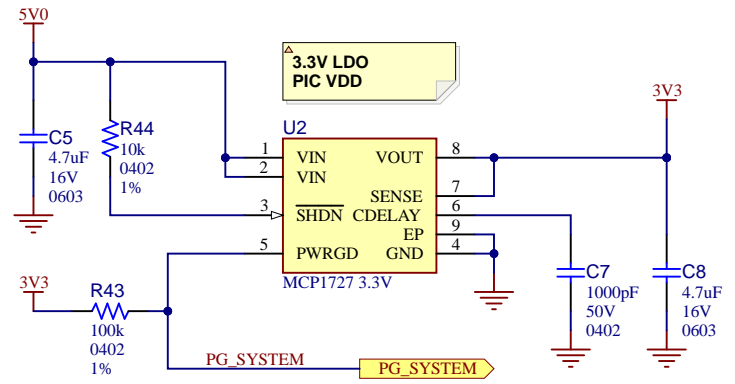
5V0

3.3V LDO
PIC VDD

3V3

C5
4.7uF
16V
0603

R44
10k
0402
1%

U2

1 VIN
2 VIN
3 $\overline{SHDN}$
5 PWRGD

VOUT 8
SENSE 7
CDELAY 6
EP 9
GND 4

MCP1727 3.3V

3V3

R43
100k
0402
1%

PG_SYSTEM

PG_SYSTEM

C7
1000pF
50V
0402

C8
4.7uF
16V
0603